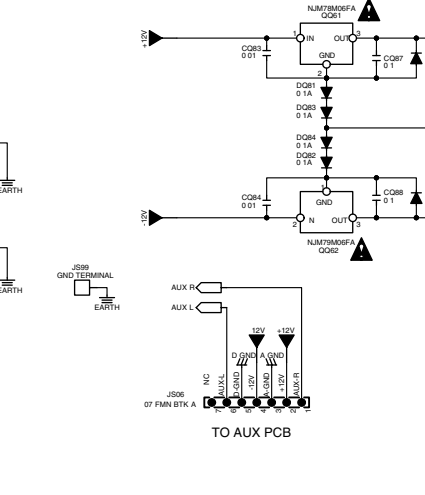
NJM78M06FA
QQ61

+12V

1 IN OUT 3
GND
2

CQ83
0 01

CQ87
0 1

DQ81
0 1A

DQ83
0 1A

DQ84
0 1A

DQ82
0 1A

GND

CQ84
0 01

CQ88
0 1

-12V

2 IN OUT 3

NJM79M06FA
QQ62

EARTH

EARTH

JS99
GND TERMINAL

EARTH

AUX R

AUX L

12V

+12V

D GND

A GND

NC

AUX-L

D-GND

-12V

A-GND

+12V

AUX-R

7 6 5 4 3 2 1

JS06
07 FMN BTK A

TO AUX PCB